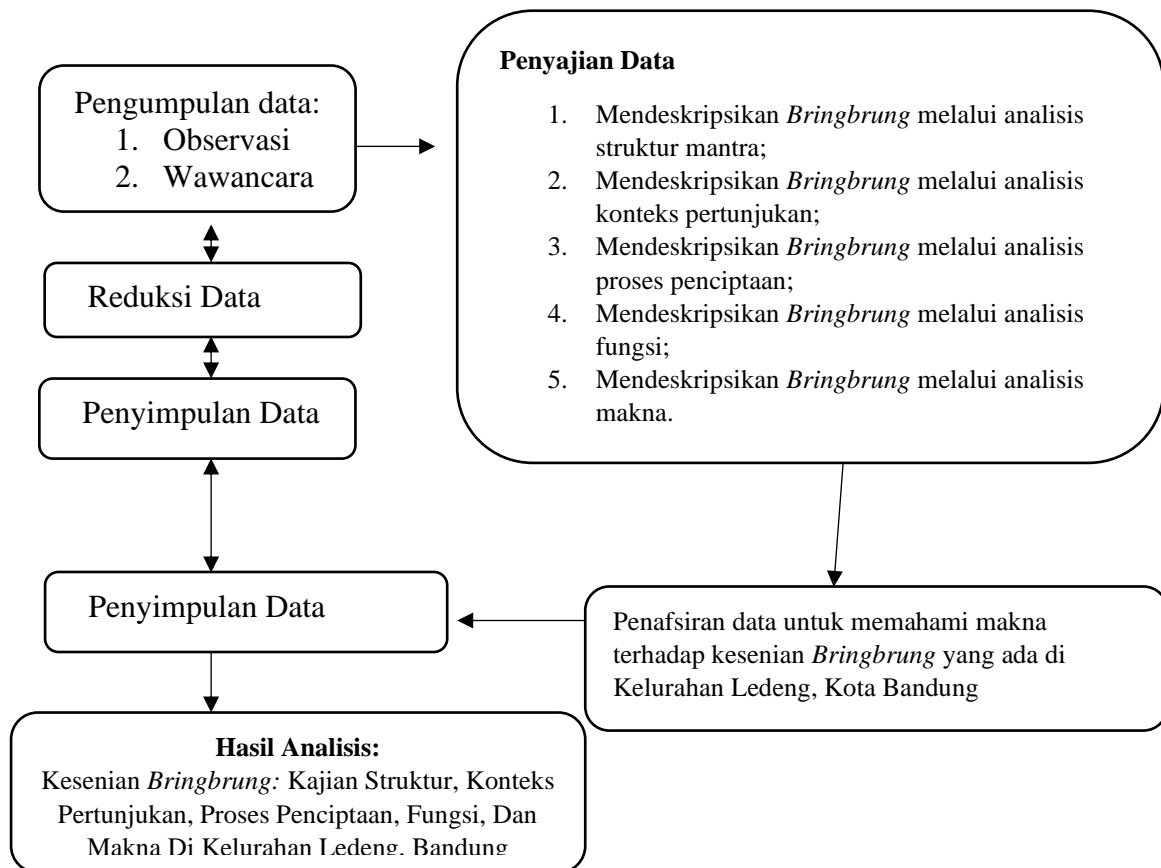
Pengumpulan data:
1. Observasi
2. Wawancara

Penyajian Data

1. Mendeskripsikan *Bringbrung* melalui analisis struktur mantra;
2. Mendeskripsikan *Bringbrung* melalui analisis konteks pertunjukan;
3. Mendeskripsikan *Bringbrung* melalui analisis proses penciptaan;
4. Mendeskripsikan *Bringbrung* melalui analisis fungsi;
5. Mendeskripsikan *Bringbrung* melalui analisis makna.

Reduksi Data

Penyimpulan Data

Penyimpulan Data

Penafsiran data untuk memahami makna terhadap kesenian *Bringbrung* yang ada di Kelurahan Ledeng, Kota Bandung

**Hasil Analisis:**
Kesenian *Bringbrung:* Kajian Struktur, Konteks Pertunjukan, Proses Penciptaan, Fungsi, Dan Makna Di Kelurahan Ledeng, Bandung